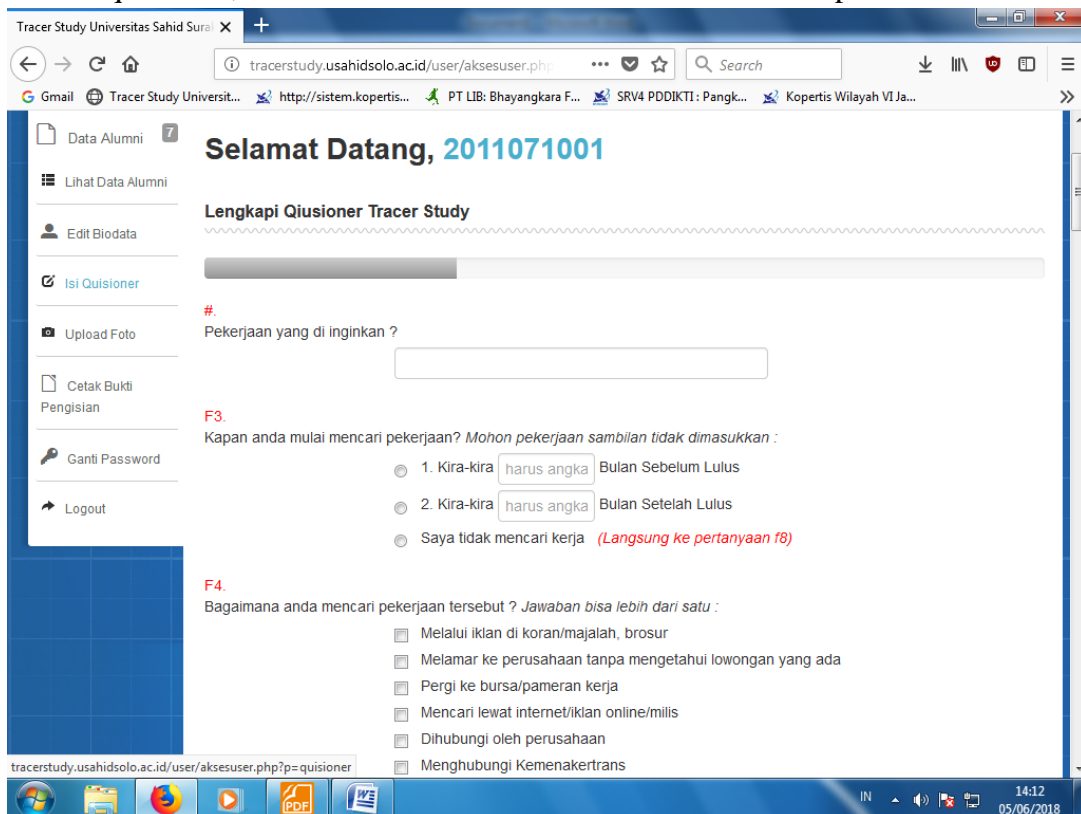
Tracer Study Universitas Sahid Sura

tracerstudy.usahidsolo.ac.id/user/aksesuser.php

Search

Gmail   Tracer Study Universit...   http://sistem.kopertis...   PT LIB: Bhayangkara F...   SRV4 PDDIKTI : Pangk...   Kopertis Wilayah VI Ja...

Data Alumni 7

Lihat Data Alumni

Edit Biodata

Isi Quisioner

Upload Foto

Cetak Bukti Pengisian

Ganti Password

Logout

Selamat Datang, 2011071001

Lengkapi Qiusioner Tracer Study

#.
Pekerjaan yang di inginkan ?

F3.
Kapan anda mulai mencari pekerjaan? *Mohon pekerjaan sambilan tidak dimasukkan :*

1. Kira-kira harus angka Bulan Sebelum Lulus

2. Kira-kira harus angka Bulan Setelah Lulus

Saya tidak mencari kerja *(Langsung ke pertanyaan f8)*

F4.
Bagaimana anda mencari pekerjaan tersebut ? *Jawaban bisa lebih dari satu :*

Melalui iklan di koran/majalah, brosur

Melamar ke perusahaan tanpa mengetahui lowongan yang ada

Pergi ke bursa/pameran kerja

Mencari lewat internet/iklan online/milis

Dihubungi oleh perusahaan

Menghubungi Kemenakertrans

tracerstudy.usahidsolo.ac.id/user/aksesuser.php?p=quisioner

IN 14:12 05/06/2018